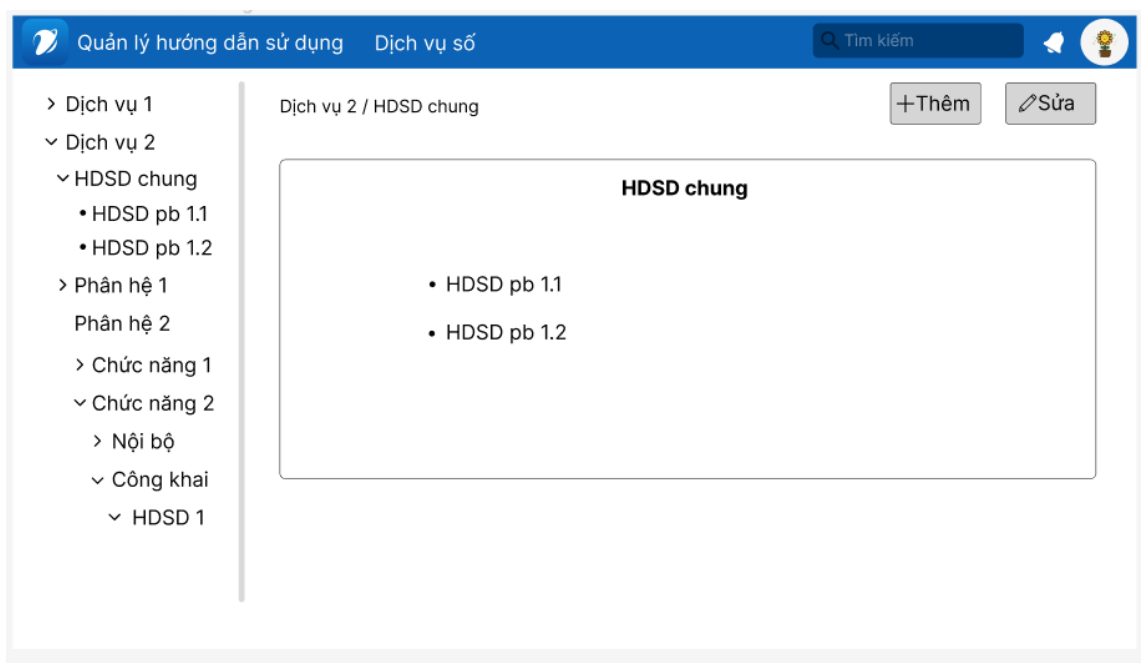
Quản lý hướng dẫn sử dụng Dịch vụ số

Tìm kiếm

> Dịch vụ 1
⌄ Dịch vụ 2
⌄ HDSD chung
• HDSD pb 1.1
• HDSD pb 1.2
> Phân hệ 1
Phân hệ 2
> Chức năng 1
⌄ Chức năng 2
> Nội bộ
⌄ Công khai
⌄ HDSD 1

Dịch vụ 2 / HDSD chung

+Thêm

Sửa

HDSD chung

• HDSD pb 1.1
• HDSD pb 1.2